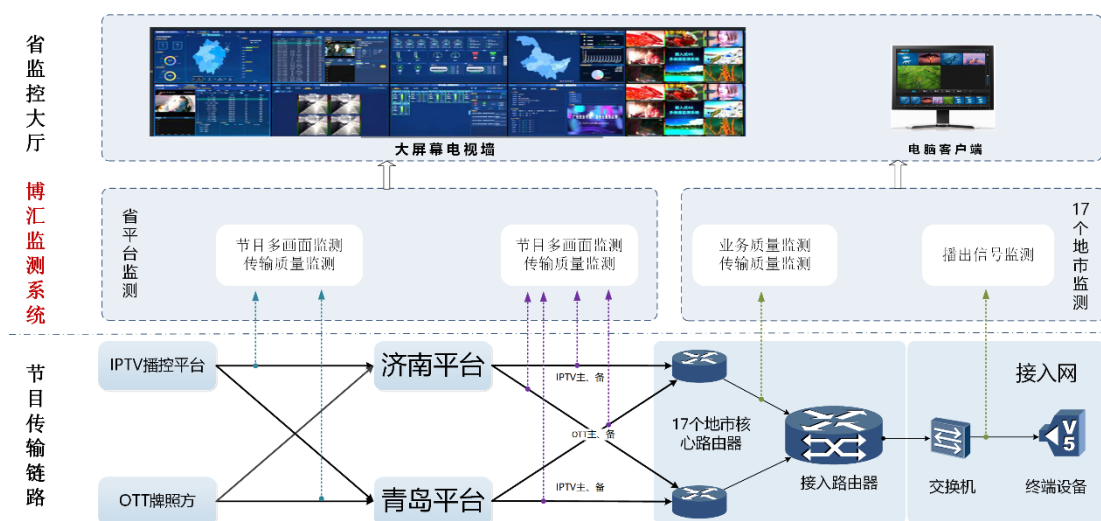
省监控大厅

大屏幕电视墙

电脑客户端

博汇监测系统

省平台监测

节目多画面监测
传输质量监测

节目多画面监测
传输质量监测

业务质量监测
传输质量监测

播出信号监测

17个地市监测

节目传输链路

IPTV播控平台

OTT牌照方

济南平台

青岛平台

IPTV主、备

OTT主、备

IPTV主、备

17个地市核心路由器

接入路由器

接入网

交换机

终端设备

V5